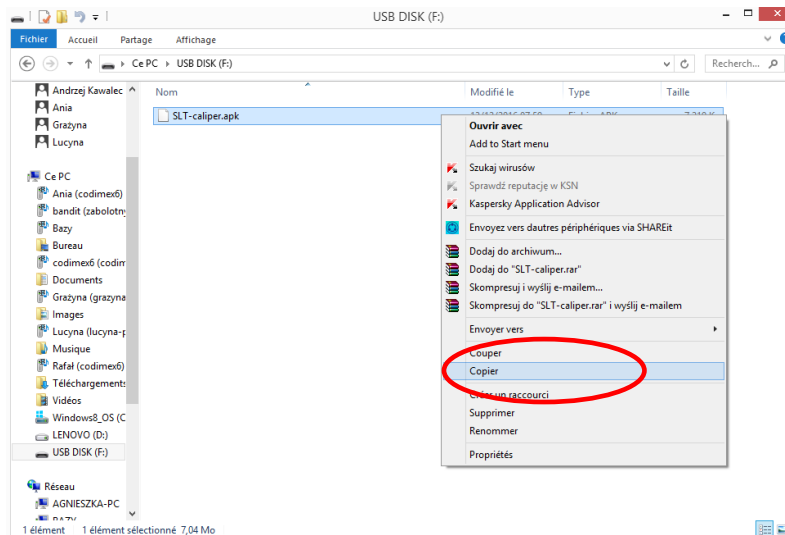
USB DISK (F:)

Fichier Accueil Partage Affichage

Ce PC › USB DISK (F:)

Recherch...

Andrzej Kawalec
Ania
Grażyna
Lucyna

Ce PC
Ania (codimex6)
bandit (zabolotny
Bazy
Bureau
codimex6 (codim
Documents
Grażyna (grazyna
Images
Lucyna (lucyna-p
Musique
Rafał (codimex6)
Téléchargements
Vidéos
Windows8_OS (C
LENOVO (D:)
USB DISK (F:)

Réseau
AGNIESZKA-PC
BAZY

| Nom | Modifié le | Type | Taille |
|---|---|---|---|
| SLT-caliper.apk | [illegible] | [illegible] | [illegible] |

Ouvrir avec
Add to Start menu
Szukaj wirusów
Sprawdź reputację w KSN
Kaspersky Application Advisor
Envoyez vers dautres périphériques via SHAREit
Dodaj do archiwum...
Dodaj do "SLT-caliper.rar"
Skompresuj i wyślij e-mailem...
Skompresuj do "SLT-caliper.rar" i wyślij e-mailem
Envoyer vers
Couper
Copier
Créer un raccourci
Supprimer
Renommer
Propriétés

1 élément 1 élément sélectionné 7,04 Mo